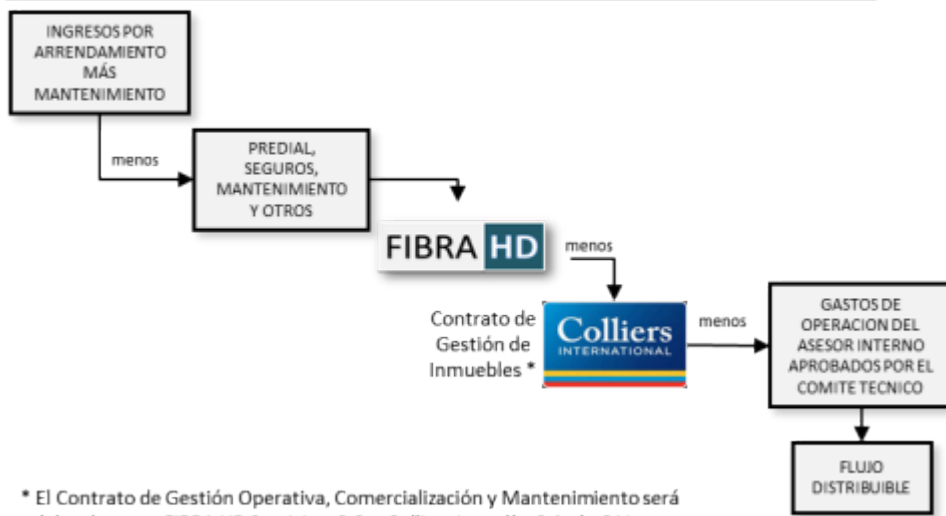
INGRESOS POR ARRENDAMIENTO MÁS MANTENIMIENTO

menos

PREDIAL, SEGUROS, MANTENIMIENTO Y OTROS

FIBRA HD

menos

Contrato de Gestión de Inmuebles *

Colliers INTERNATIONAL

menos

GASTOS DE OPERACION DEL ASESOR INTERNO APROBADOS POR EL COMITE TECNICO

FLUJO DISTRIBUIBLE

* El Contrato de Gestión Operativa, Comercialización y Mantenimiento será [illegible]